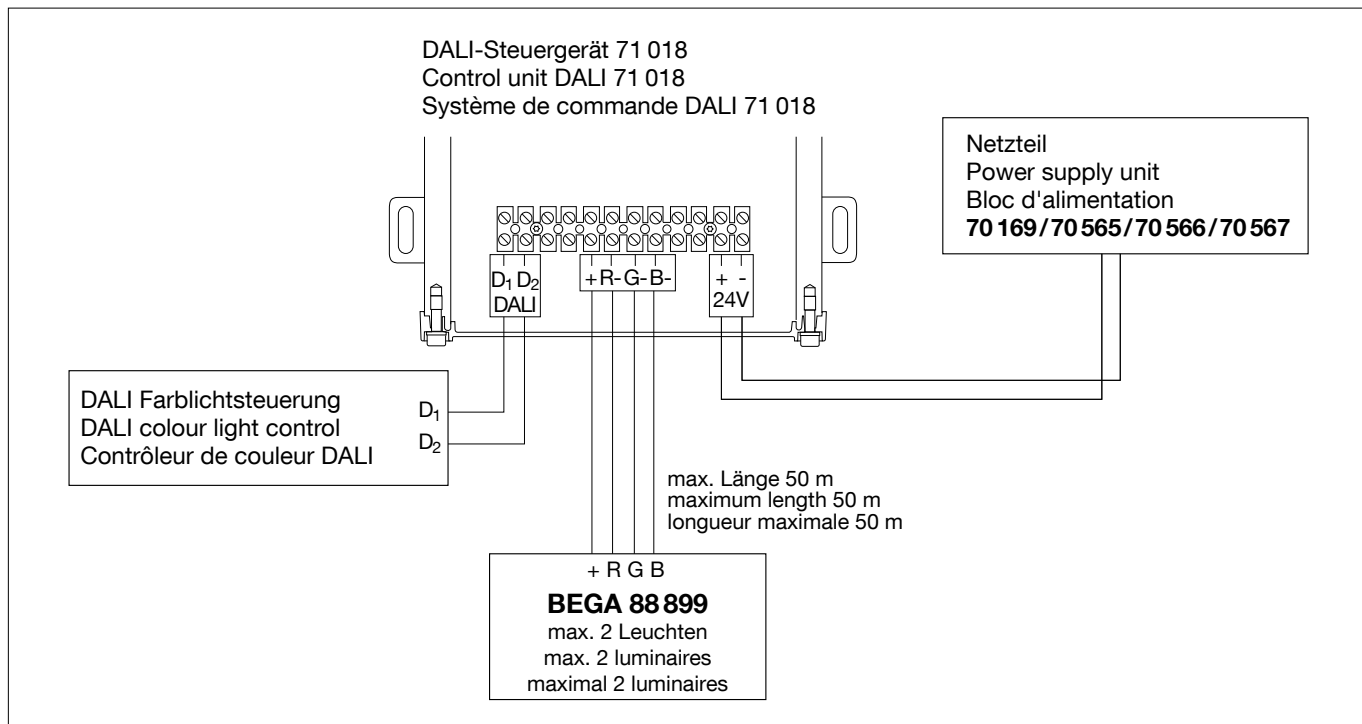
DALI-Steuergerät 71 018
Control unit DALI 71 018
Système de commande DALI 71 018

Netzteil
Power supply unit
Bloc d'alimentation
**70 169 / 70 565 / 70 566 / 70 567**

$D_1$ $D_2$
DALI

+ R- G- B-

+ -
24V

DALI Farblichtsteuerung
DALI colour light control
Contrôleur de couleur DALI

$D_1$
$D_2$

max. Länge 50 m
maximum length 50 m
longueur maximale 50 m

+ R G B
**BEGA 88 899**
max. 2 Leuchten
max. 2 luminaires
maximal 2 luminaires